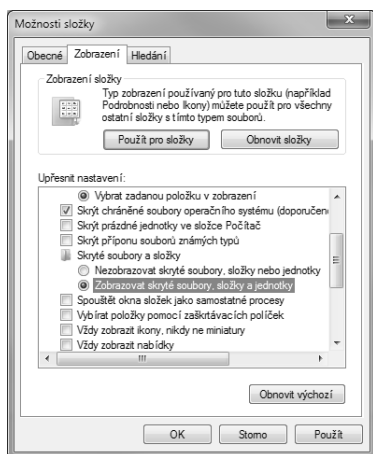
Možnosti složky

Obecné | Zobrazení | Hledání

Zobrazení složky

Typ zobrazení používaný pro tuto složku (například Podrobnosti nebo Ikony) můžete použít pro všechny ostatní složky s tímto typem souborů.

Použít pro složky | Obnovit složky

Upřesnit nastavení:

Vybrat zadanou položku v zobrazení
Skrýt chráněné soubory operačního systému (doporučen
Skrýt prázdné jednotky ve složce Počítač
Skrýt příponu souborů známých typů
Skryté soubory a složky
Nezobrazovat skryté soubory, složky nebo jednotky
Zobrazovat skryté soubory, složky a jednotky
Spouštět okna složek jako samostatné procesy
Vybírat položky pomocí zaškrtávacích políček
Vždy zobrazit ikony, nikdy ne miniatury
Vždy zobrazit nabídky

Obnovit výchozí

OK | Storno | Použít